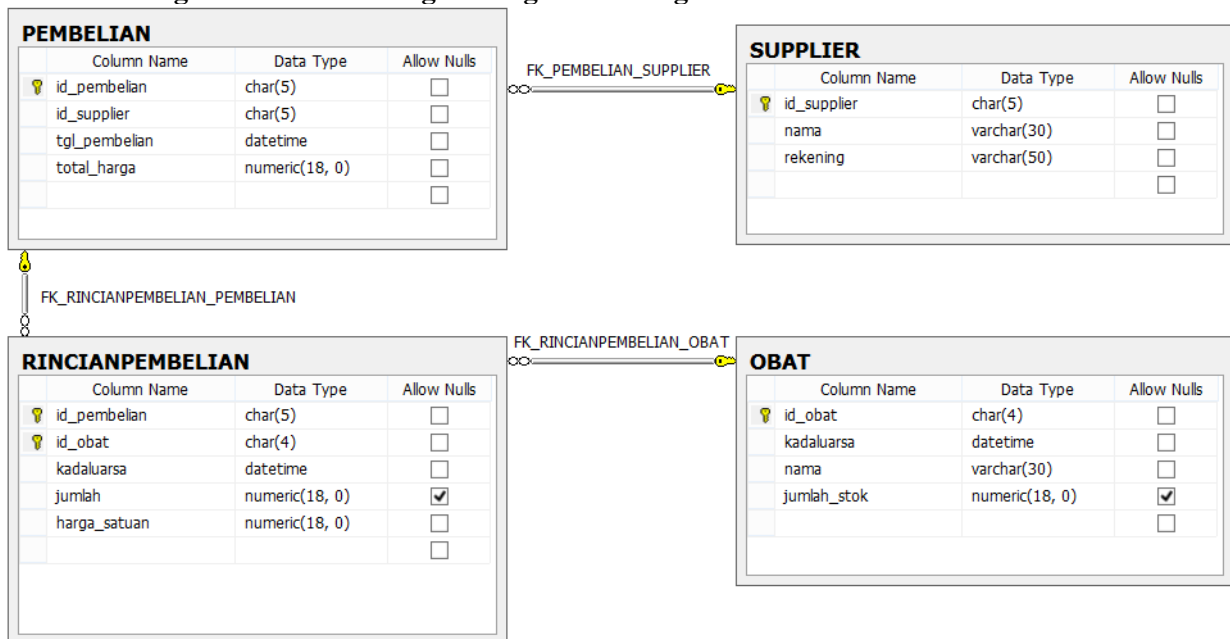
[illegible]

PEMBELIAN

| Column Name | Data Type | Allow Nulls |
|---|---|---|
| id_pembelian | char(5) | ☐ |
| id_supplier | char(5) | ☐ |
| tgl_pembelian | datetime | ☐ |
| total_harga | numeric(18, 0) | ☐ |
| | | ☐ |

FK_PEMBELIAN_SUPPLIER

SUPPLIER

| Column Name | Data Type | Allow Nulls |
|---|---|---|
| id_supplier | char(5) | ☐ |
| nama | varchar(30) | ☐ |
| rekening | varchar(50) | ☐ |
| | | ☐ |

FK_RINCIANPEMBELIAN_PEMBELIAN

FK_RINCIANPEMBELIAN_OBAT

RINCIANPEMBELIAN

| Column Name | Data Type | Allow Nulls |
|---|---|---|
| id_pembelian | char(5) | ☐ |
| id_obat | char(4) | ☐ |
| kadaluarsa | datetime | ☐ |
| jumlah | numeric(18, 0) | ☑ |
| harga_satuan | numeric(18, 0) | ☐ |
| | | ☐ |

OBAT

| Column Name | Data Type | Allow Nulls |
|---|---|---|
| id_obat | char(4) | ☐ |
| kadaluarsa | datetime | ☐ |
| nama | varchar(30) | ☐ |
| jumlah_stok | numeric(18, 0) | ☑ |
| | | ☐ |